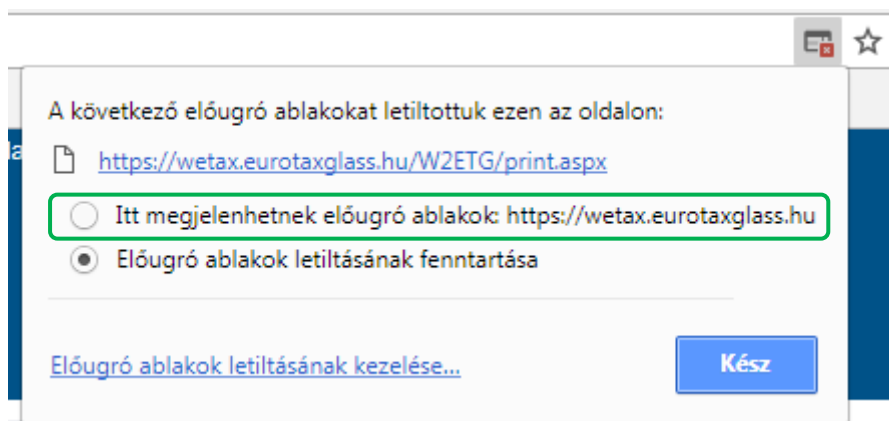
A következő előugró ablakokat letiltottuk ezen az oldalon:

https://wetax.eurotaxglass.hu/W2ETG/print.aspx

Itt megjelenhetnek előugró ablakok: https://wetax.eurotaxglass.hu

Előugró ablakok letiltásának fenntartása

Előugró ablakok letiltásának kezelése...

Kész